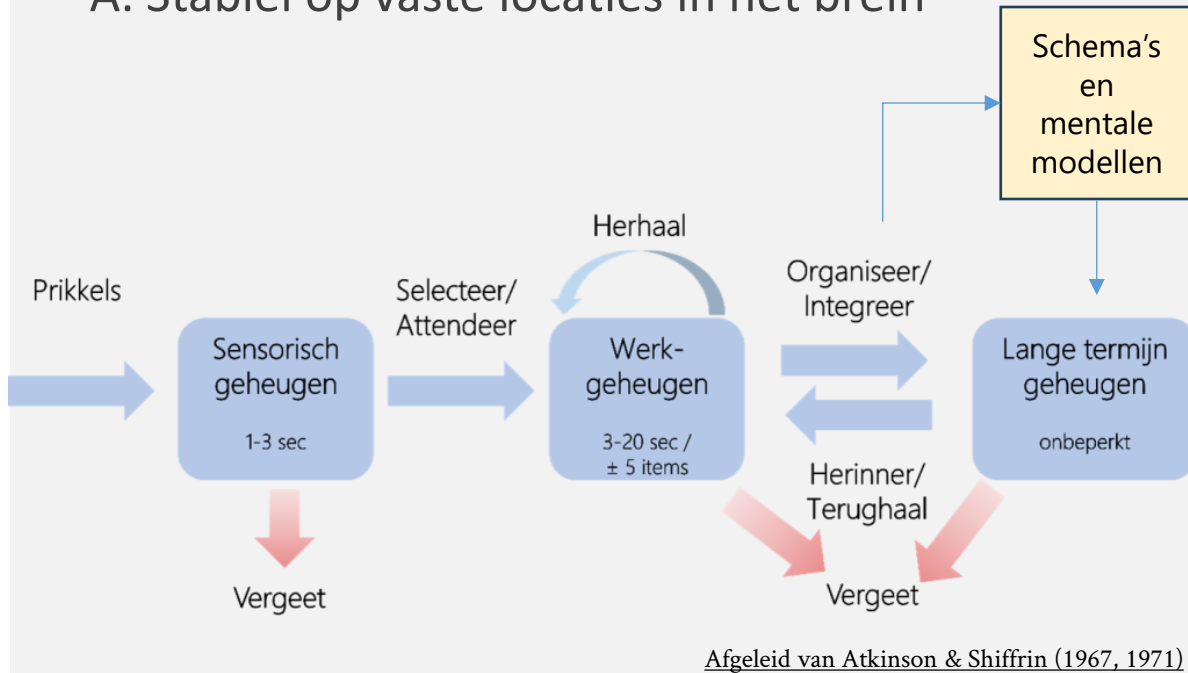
A. Stabiel op vaste locaties in het brein

Schema's en mentale modellen

Herhaal

Prikkels

Selecteer/ Attendeer

Organiseer/ Integreer

Sensorisch geheugen

1-3 sec

Werkgeheugen

3-20 sec / ± 5 items

Lange termijn geheugen

onbeperkt

Herinner/ Terughaal

Vergeet

Vergeet

Afgeleid van Atkinson & Shiffrin (1967, 1971)